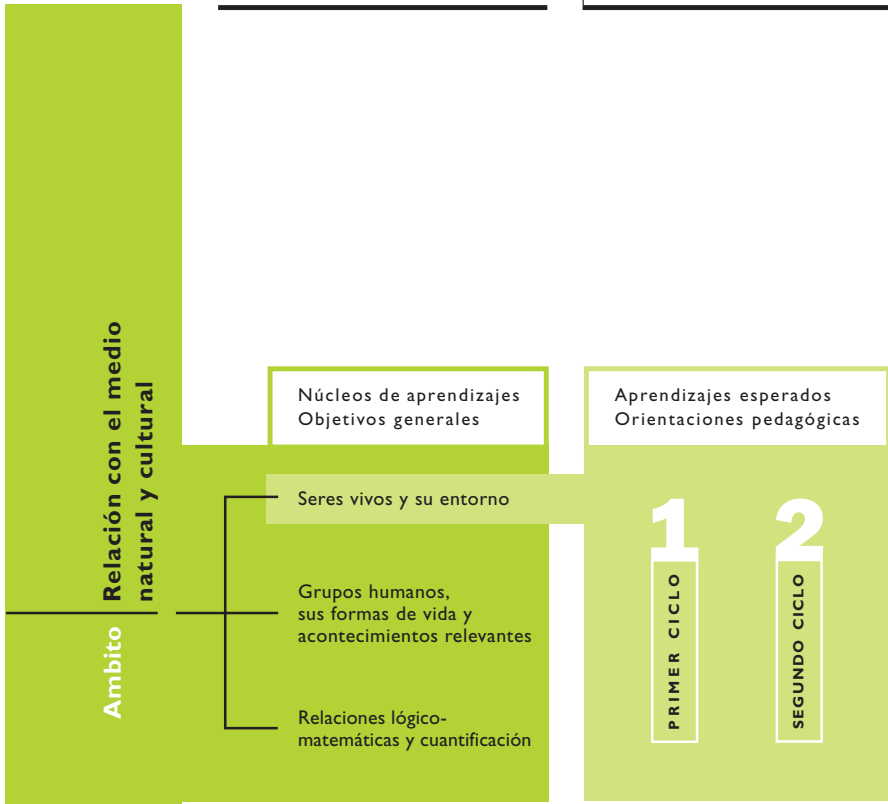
Ambito

Relación con el medio natural y cultural

Núcleos de aprendizajes
Objetivos generales

Aprendizajes esperados
Orientaciones pedagógicas

Seres vivos y su entorno

Grupos humanos, sus formas de vida y acontecimientos relevantes

Relaciones lógico-matemáticas y cuantificación

1
PRIMER CICLO

2
SEGUNDO CICLO